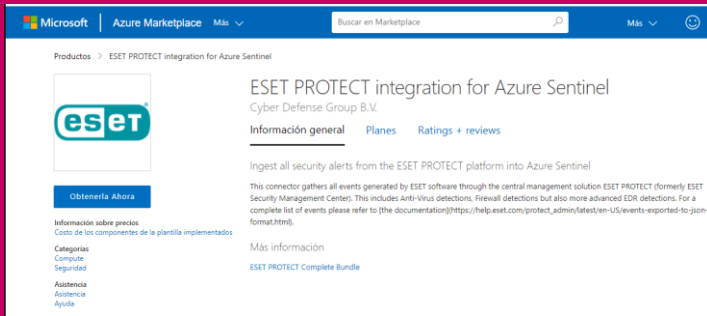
Microsoft | Azure Marketplace Más

Buscar en Marketplace

Más

Productos > ESET PROTECT integration for Azure Sentinel

eset

ESET PROTECT integration for Azure Sentinel

Cyber Defense Group B.V.

Información general Planes Ratings + reviews

Ingest all security alerts from the ESET PROTECT platform into Azure Sentinel

This connector gathers all events generated by ESET software through the central management solution ESET PROTECT (formerly ESET Security Management Center). This includes Anti-Virus detections, Firewall detections but also more advanced EDR detections. For a complete list of events please refer to [the documentation](https://help.eset.com/protect_admin/latest/en-US/events-exported-to-json-format.html).

Más información

ESET PROTECT Complete Bundle

Obtenerla Ahora

Información sobre precios
Costo de los componentes de la plantilla implementados

Categorías
Compute
Seguridad

Asistencia
Asistencia
Ayuda